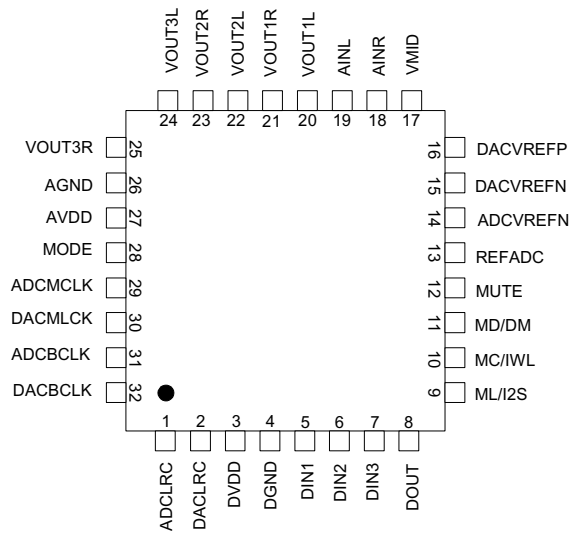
VOUT3L
VOUT2R
VOUT2L
VOUT1R
VOUT1L
AINL
AINR
VMID

24 23 22 21 20 19 18 17

VOUT3R 25
AGND 26
AVDD 27
MODE 28
ADCMCLK 29
DACMLCK 30
ADCBCLK 31
DACBCLK 32

16 DACVREFP
15 DACVREFN
14 ADCVREFN
13 REFADC
12 MUTE
11 MD/DM
10 MC/IWL
9 ML/I2S

1 2 3 4 5 6 7 8

ADCLRC
DACLRC
DVDD
DGND
DIN1
DIN2
DIN3
DOUT